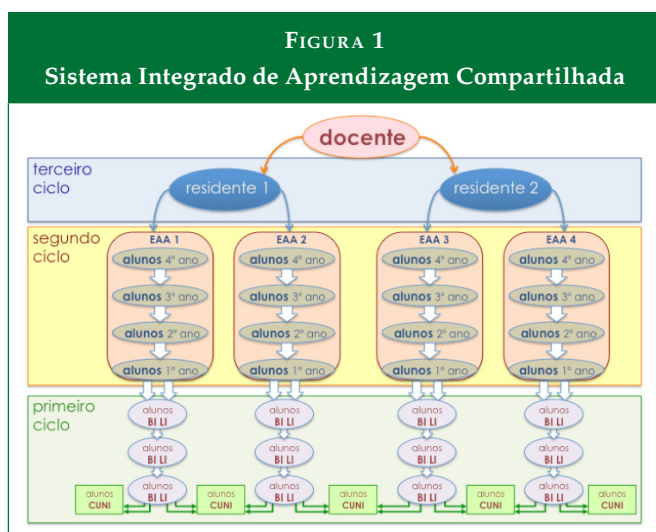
Figura 1
Sistema Integrado de Aprendizagem Compartilhada

docente

terceiro ciclo

residente 1

residente 2

segundo ciclo

EAA 1
alunos 4º ano
alunos 3º ano
alunos 2º ano
alunos 1º ano

EAA 2
alunos 4º ano
alunos 3º ano
alunos 2º ano
alunos 1º ano

EAA 3
alunos 4º ano
alunos 3º ano
alunos 2º ano
alunos 1º ano

EAA 4
alunos 4º ano
alunos 3º ano
alunos 2º ano
alunos 1º ano

primeiro ciclo

alunos BI LI
alunos BI LI
alunos BI LI

alunos BI LI
alunos BI LI
alunos BI LI

alunos BI LI
alunos BI LI
alunos BI LI

alunos BI LI
alunos BI LI
alunos BI LI

alunos CUNI
alunos CUNI
alunos CUNI
alunos CUNI
alunos CUNI